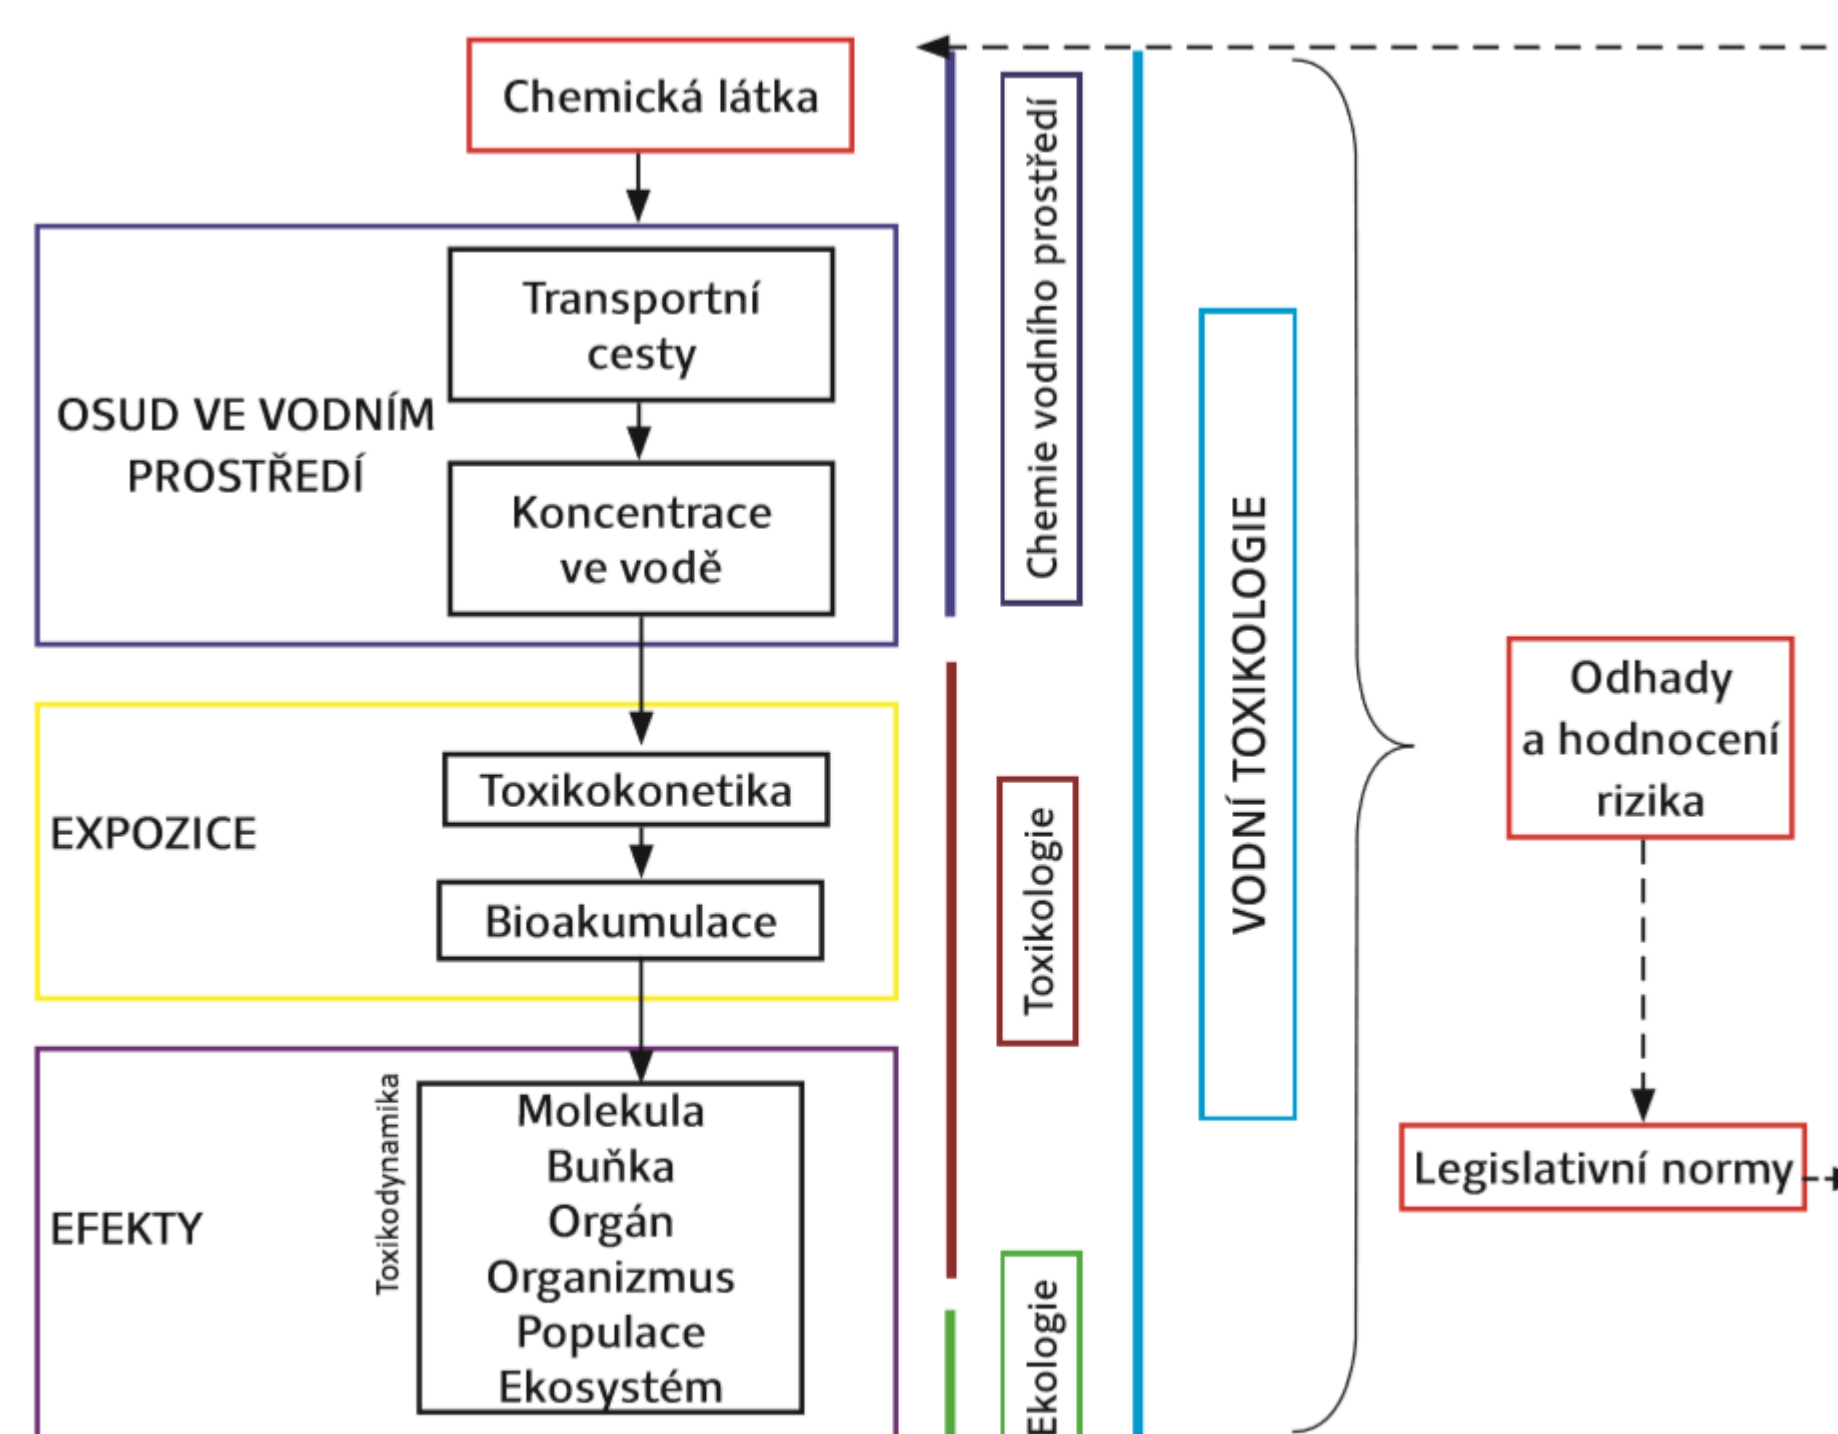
Chemická látka

OSUD VE VODNÍM PROSTŘEDÍ

Transportní cesty

Koncentrace ve vodě

EXPOZICE

Toxikokonetika

Bioakumulace

EFEKTY

Toxikodynamika

Molekula
Buňka
Orgán
Organizmus
Populace
Ekosystém

Chemie vodního prostředí

Toxikologie

Ekologie

VODNÍ TOXIKOLOGIE

Odhady a hodnocení rizika

Legislativní normy